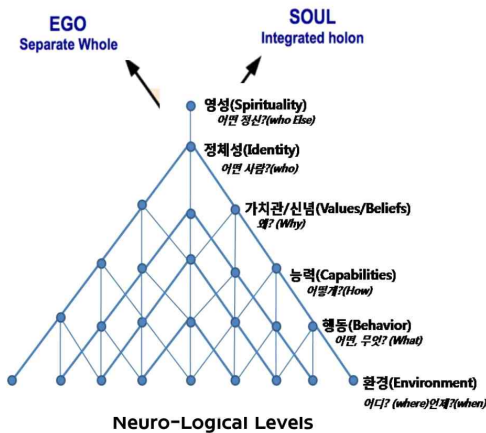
EGO
Separate Whole

SOUL
Integrated holon

영성(Spirituality)
어떤 정신?(who Else)

정체성(Identity)
어떤 사람?(who)

가치관/신념(Values/Beliefs)
왜? (Why)

능력(Capabilities)
어떻게?(How)

행동(Behavior)
어떤, 무엇? (What)

환경(Environment)
어디? (where)언제?(when)

Neuro-Logical Levels